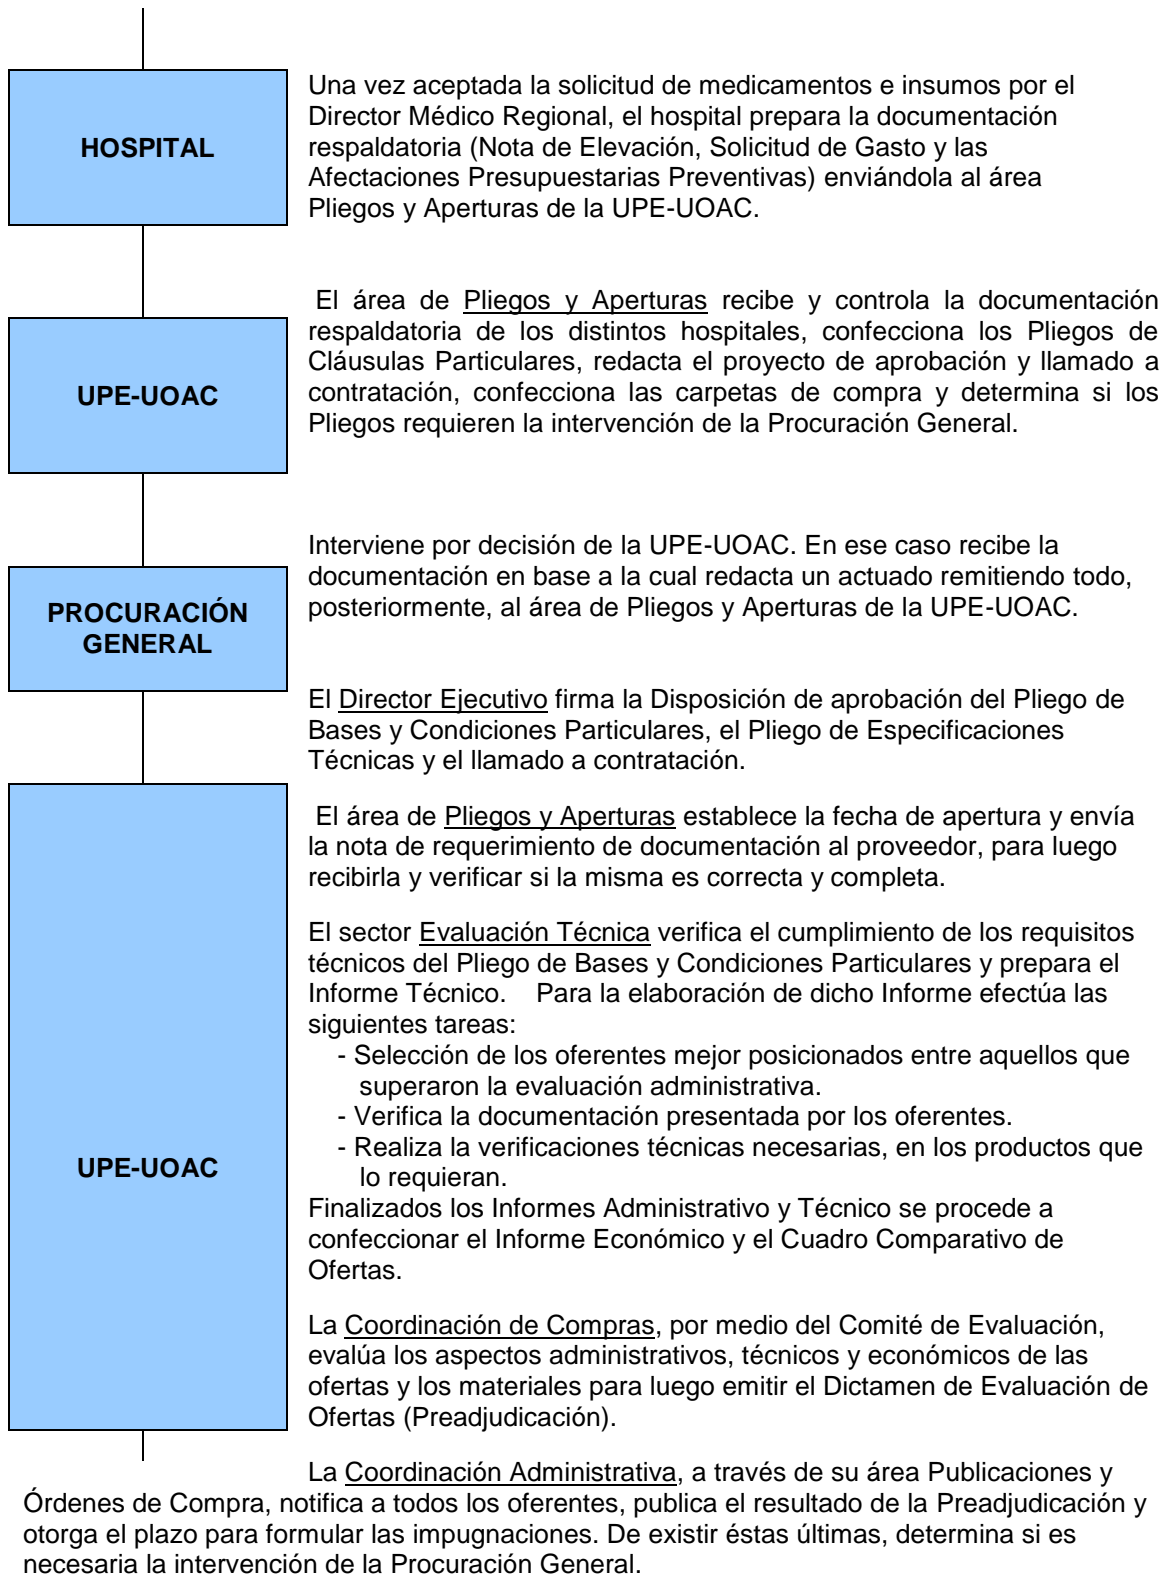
HOSPITAL

Una vez aceptada la solicitud de medicamentos e insumos por el Director Médico Regional, el hospital prepara la documentación respaldatoria (Nota de Elevación, Solicitud de Gasto y las Afectaciones Presupuestarias Preventivas) enviándola al área Pliegos y Aperturas de la UPE-UOAC.

UPE-UOAC

El área de Pliegos y Aperturas recibe y controla la documentación respaldatoria de los distintos hospitales, confecciona los Pliegos de Cláusulas Particulares, redacta el proyecto de aprobación y llamado a contratación, confecciona las carpetas de compra y determina si los Pliegos requieren la intervención de la Procuración General.

PROCURACIÓN GENERAL

Interviene por decisión de la UPE-UOAC. En ese caso recibe la documentación en base a la cual redacta un actuado remitiendo todo, posteriormente, al área de Pliegos y Aperturas de la UPE-UOAC.

El Director Ejecutivo firma la Disposición de aprobación del Pliego de Bases y Condiciones Particulares, el Pliego de Especificaciones Técnicas y el llamado a contratación.

UPE-UOAC

El área de Pliegos y Aperturas establece la fecha de apertura y envía la nota de requerimiento de documentación al proveedor, para luego recibirla y verificar si la misma es correcta y completa.

El sector Evaluación Técnica verifica el cumplimiento de los requisitos técnicos del Pliego de Bases y Condiciones Particulares y prepara el Informe Técnico. Para la elaboración de dicho Informe efectúa las siguientes tareas:
- Selección de los oferentes mejor posicionados entre aquellos que superaron la evaluación administrativa.
- Verifica la documentación presentada por los oferentes.
- Realiza la verificaciones técnicas necesarias, en los productos que lo requieran.
Finalizados los Informes Administrativo y Técnico se procede a confeccionar el Informe Económico y el Cuadro Comparativo de Ofertas.

La Coordinación de Compras, por medio del Comité de Evaluación, evalúa los aspectos administrativos, técnicos y económicos de las ofertas y los materiales para luego emitir el Dictamen de Evaluación de Ofertas (Preadjudicación).

La Coordinación Administrativa, a través de su área Publicaciones y Órdenes de Compra, notifica a todos los oferentes, publica el resultado de la Preadjudicación y otorga el plazo para formular las impugnaciones. De existir éstas últimas, determina si es necesaria la intervención de la Procuración General.